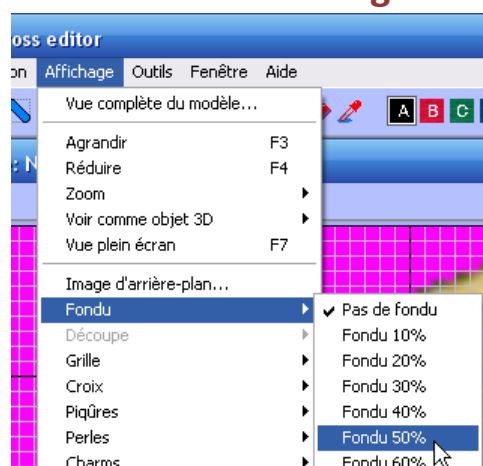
oss editor

on Affichage Outils Fenêtre Aide

A B C

Vue complète du modèle...
Agrandir F3
Réduire F4
Zoom
Voir comme objet 3D
Vue plein écran F7
Image d'arrière-plan...
Fondu
Découpe
Grille
Croix
Piqûres
Perles
Charms

Pas de fondu
Fondu 10%
Fondu 20%
Fondu 30%
Fondu 40%
Fondu 50%
Fondu 60%